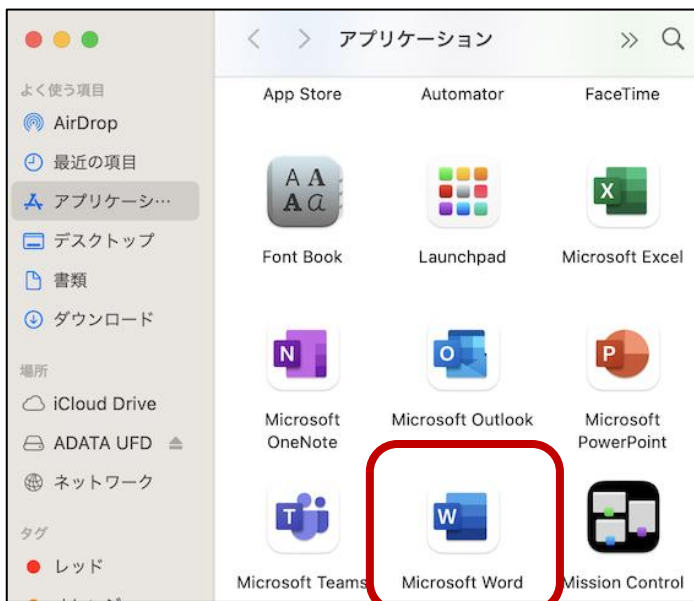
アプリケーション

よく使う項目
AirDrop
最近の項目
アプリケーシ…
デスクトップ
書類
ダウンロード

場所
iCloud Drive
ADATA UFD
ネットワーク

タグ
レッド

App Store
Automator
FaceTime

A A
A a
Font Book
Launchpad
X
Microsoft Excel

N
Microsoft OneNote
O
Microsoft Outlook
P
Microsoft PowerPoint

T
Microsoft Teams
W
Microsoft Word
Mission Control